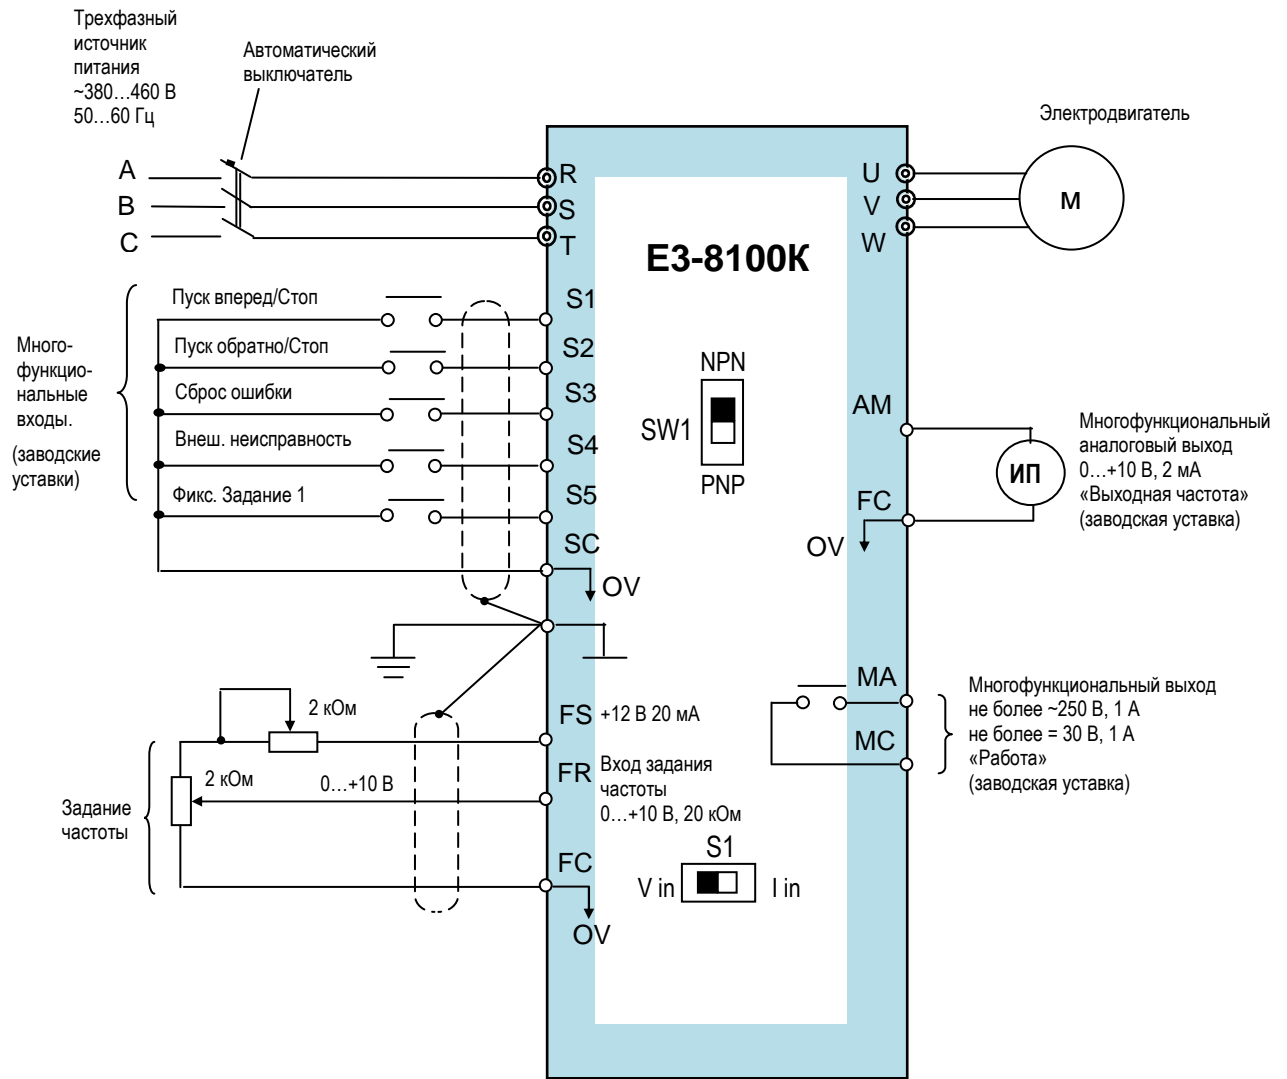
Трехфазный источник питания ~380…460 В 50…60 Гц

Автоматический выключатель

Электродвигатель

A
B
C

R
S
T

U
V
W

M

E3-8100K

Много-функцио-нальные входы.
(заводские уставки)

Пуск вперед/Стоп
Пуск обратно/Стоп
Сброс ошибки
Внеш. неисправность
Фикс. Задание 1

S1
S2
S3
S4
S5
SC

OV

NPN
SW1
PNP

AM
FC
OV

ИП

Многофункциональный аналоговый выход 0…+10 В, 2 мА «Выходная частота» (заводская уставка)

MA
MC

Многофункциональный выход не более ~250 В, 1 А не более = 30 В, 1 А «Работа» (заводская уставка)

2 кОм
2 кОм
0…+10 В

Задание частоты

FS +12 В 20 мА
FR Вход задания частоты 0…+10 В, 20 кОм
FC
OV

S1
V in
I in